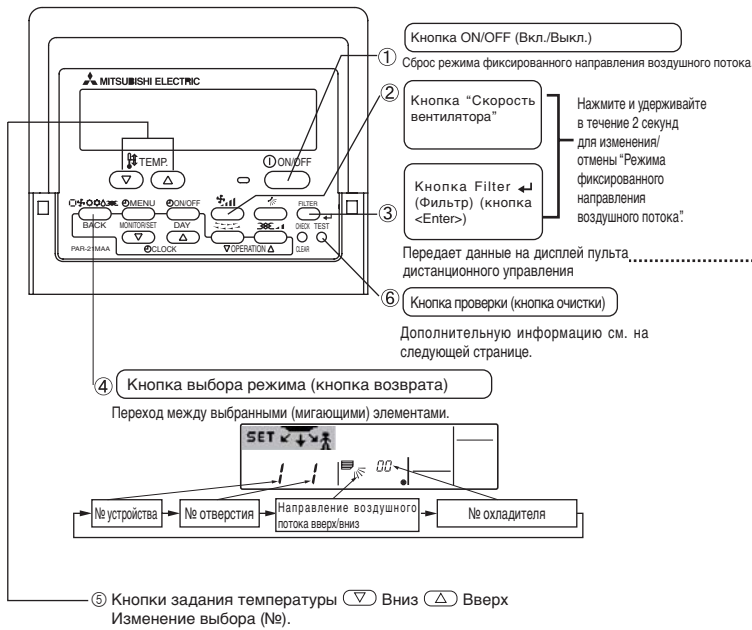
Кнопка ON/OFF (Вкл./Выкл.)

① Сброс режима фиксированного направления воздушного потока

MITSUBISHI ELECTRIC

TEMP.

ON/OFF

② Кнопка "Скорость вентилятора"

Нажмите и удерживайте в течение 2 секунд для изменения/ отмены "Режима фиксированного направления воздушного потока".

③ Кнопка Filter ↵ (Фильтр) (кнопка <Enter>)

FILTER

BACK MENU ON/OFF MONITOR/SET DAY CLOCK OPERATION CHECK TEST CLEAR

PAR-21MAA

Передает данные на дисплей пульта дистанционного управления

⑥ Кнопка проверки (кнопка очистки)

Дополнительную информацию см. на следующей странице.

④ Кнопка выбора режима (кнопка возврата)

Переход между выбранными (мигающими) элементами.

SET

1 1 00

№ устройства → № отверстия → Направление воздушного потока вверх/вниз → № охладителя

⑤ Кнопки задания температуры ▽ Вниз △ Вверх
Изменение выбора (№).